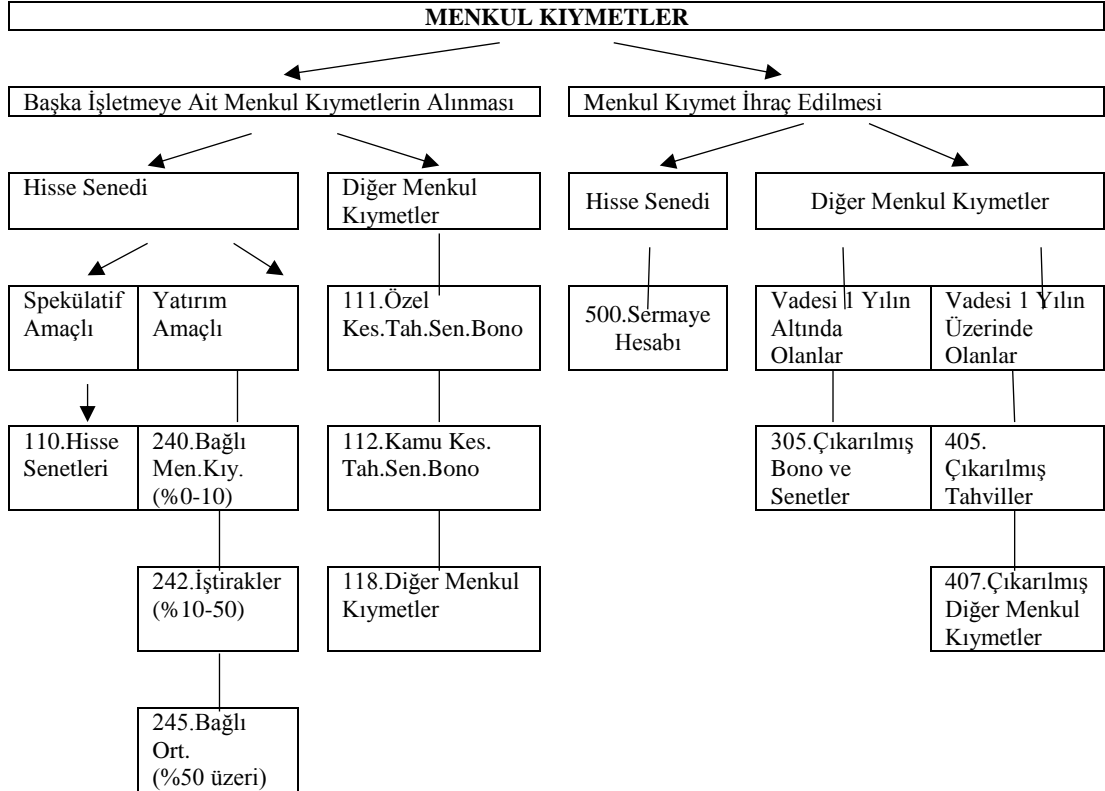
MENKUL KIYMETLER

Başka İşletmeye Ait Menkul Kıymetlerin Alınması

Hisse Senedi

Spekülatif Amaçlı

110.Hisse Senetleri

Yatırım Amaçlı

240.Bağlı Men.Kıy. (%0-10)

242.İştirakler (%10-50)

245.Bağlı Ort. (%50 üzeri)

Diğer Menkul Kıymetler

111.Özel Kes.Tah.Sen.Bono

112.Kamu Kes. Tah.Sen.Bono

118.Diğer Menkul Kıymetler

Menkul Kıymet İhraç Edilmesi

Hisse Senedi

500.Sermaye Hesabı

Diğer Menkul Kıymetler

Vadesi 1 Yılın Altında Olanlar

305.Çıkarılmış Bono ve Senetler

Vadesi 1 Yılın Üzerinde Olanlar

405. Çıkarılmış Tahviller

407.Çıkarılmış Diğer Menkul Kıymetler